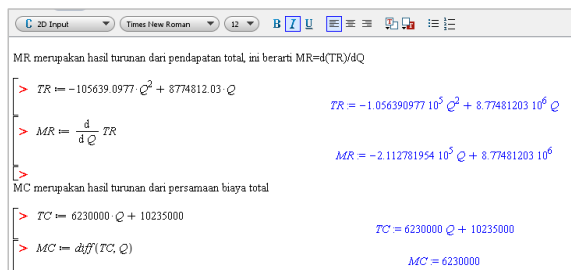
C 2D Input | Times New Roman | 12 | B I U

MR merupakan hasil turunan dari pendapatan total, ini berarti MR=d(TR)/dQ

> $TR := -105639.0977 \cdot Q^2 + 8774812.03 \cdot Q$

$TR := -1.056390977\ 10^5\ Q^2 + 8.77481203\ 10^6\ Q$

> $MR := \frac{d}{dQ}\ TR$

$MR := -2.112781954\ 10^5\ Q + 8.77481203\ 10^6$

>

MC merupakan hasil turunan dari persamaan biaya total

> $TC := 6230000 \cdot Q + 10235000$

$TC := 6230000\ Q + 10235000$

> $MC := diff(TC, Q)$

$MC := 6230000$